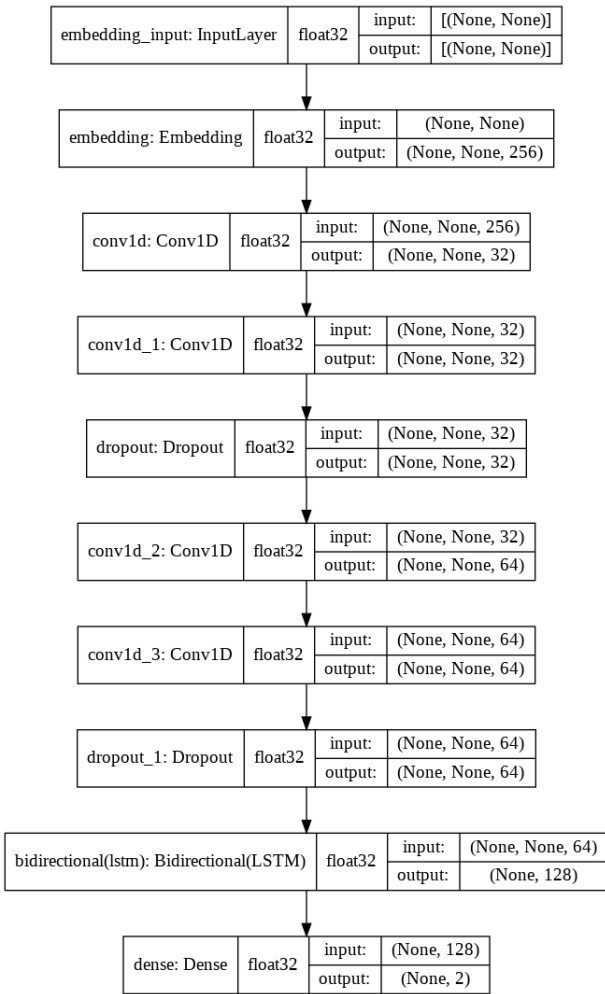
embedding_input: InputLayer | float32 | input: | [(None, None)]
output: | [(None, None)]

embedding: Embedding | float32 | input: | (None, None)
output: | (None, None, 256)

conv1d: Conv1D | float32 | input: | (None, None, 256)
output: | (None, None, 32)

conv1d_1: Conv1D | float32 | input: | (None, None, 32)
output: | (None, None, 32)

dropout: Dropout | float32 | input: | (None, None, 32)
output: | (None, None, 32)

conv1d_2: Conv1D | float32 | input: | (None, None, 32)
output: | (None, None, 64)

conv1d_3: Conv1D | float32 | input: | (None, None, 64)
output: | (None, None, 64)

dropout_1: Dropout | float32 | input: | (None, None, 64)
output: | (None, None, 64)

bidirectional(lstm): Bidirectional(LSTM) | float32 | input: | (None, None, 64)
output: | (None, 128)

dense: Dense | float32 | input: | (None, 128)
output: | (None, 2)